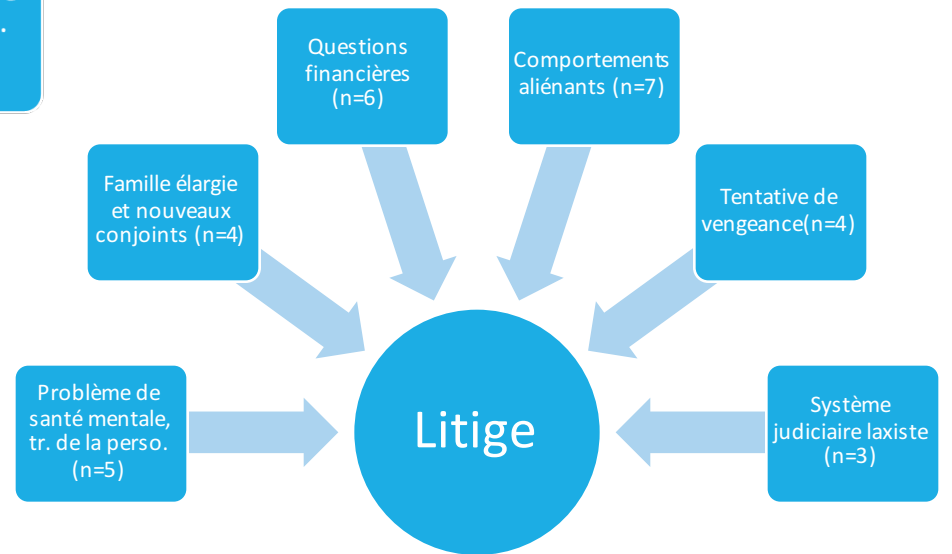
Questions financières (n=6)

Comportements aliénants (n=7)

Famille élargie et nouveaux conjoints (n=4)

Tentative de vengeance(n=4)

Problème de santé mentale, tr. de la perso. (n=5)

Litige

Système judiciaire laxiste (n=3)